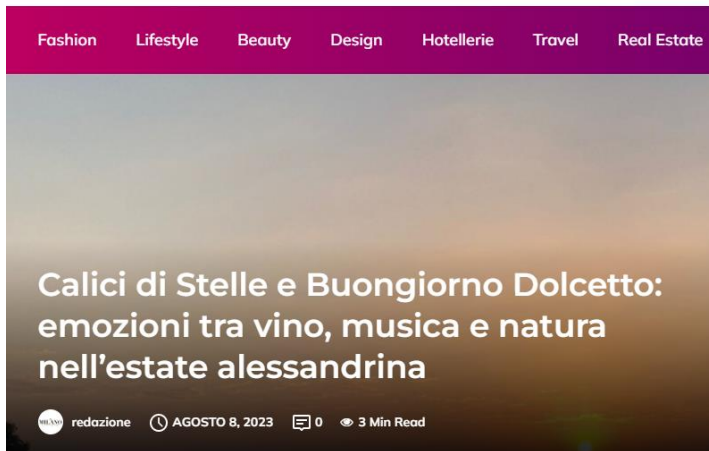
Fashion Lifestyle Beauty Design Hotellerie Travel Real Estate

Calici di Stelle e Buongiorno Dolcetto: emozioni tra vino, musica e natura nell’estate alessandrina

MILANO redazione AGOSTO 8, 2023 0 3 Min Read